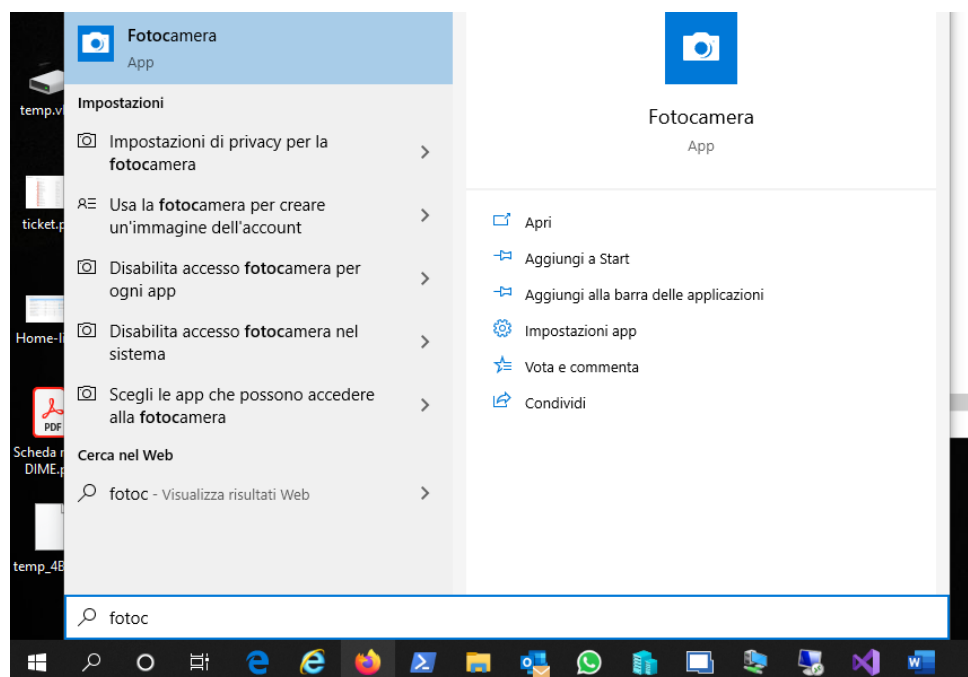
temp.v
ticket.p
Home-l
PDF
Scheda
DIME.p
temp_4B

Fotocamera
App

Impostazioni

Impostazioni di privacy per la fotocamera

Usa la fotocamera per creare un'immagine dell'account

Disabilita accesso fotocamera per ogni app

Disabilita accesso fotocamera nel sistema

Scegli le app che possono accedere alla fotocamera

Cerca nel Web

fotoc - Visualizza risultati Web

Fotocamera
App

Apri
Aggiungi a Start
Aggiungi alla barra delle applicazioni
Impostazioni app
Vota e commenta
Condividi

fotoc